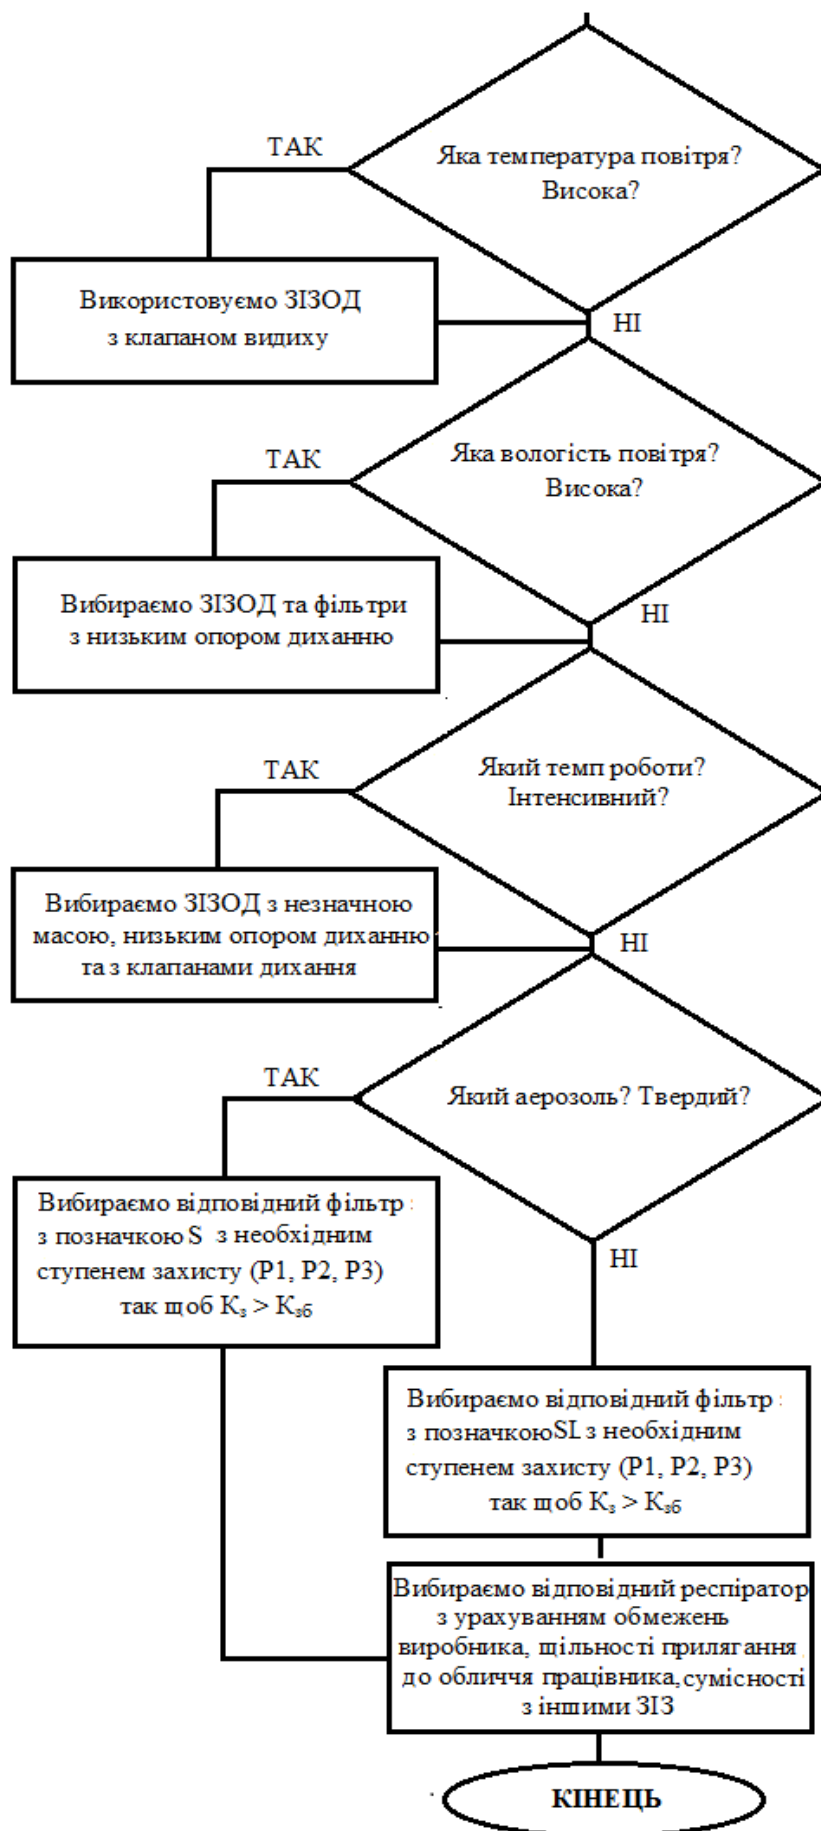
ТАК

Яка температура повітря? Висока?

Використовуємо ЗІЗОД з клапаном видиху

НІ

ТАК

Яка вологість повітря? Висока?

Вибираємо ЗІЗОД та фільтри з низьким опором диханню

НІ

ТАК

Який темп роботи? Інтенсивний?

Вибираємо ЗІЗОД з незначною масою, низьким опором диханню та з клапанами дихання

НІ

ТАК

Який аерозоль? Твердий?

Вибираємо відповідний фільтр з позначкою S з необхідним ступенем захисту (Р1, Р2, Р3) так щоб $К_з > К_{зб}$

НІ

Вибираємо відповідний фільтр з позначкоюSL з необхідним ступенем захисту (Р1, Р2, Р3) так щоб $К_з > К_{зб}$

Вибираємо відповідний респіратор з урахуванням обмежень виробника, щільності прилягання до обличчя працівника, сумісності з іншими ЗІЗ

КІНЕЦЬ